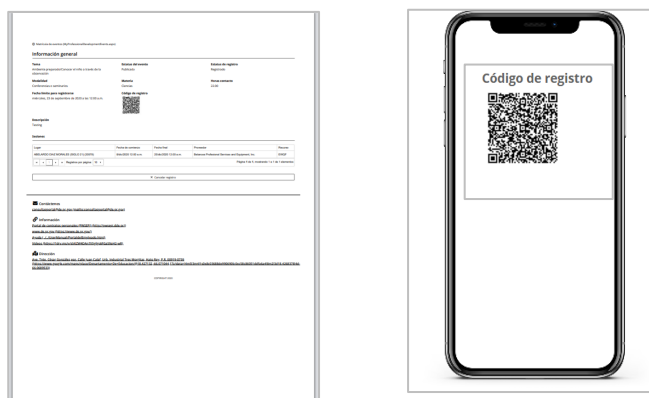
Información general

Tema

Modalidad

Fecha límite para registrarse

Estatus del evento

Modalidad

Código de registro

Estatus de registro

Hora cierre

Descripción

Sesiones

Contáctenos

Información

Dirección

Código de registro